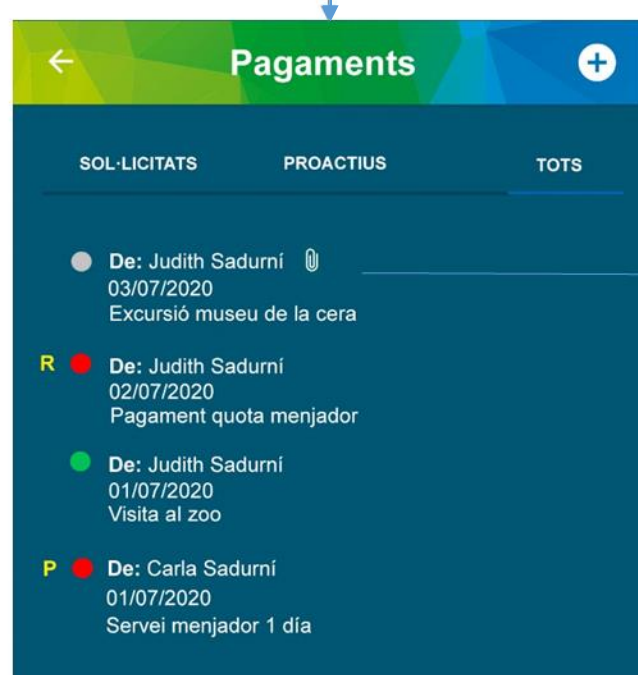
Pagaments

SOL·LICITATS PROACTIUS TOTS

De: Judith Sadurní
03/07/2020
Excursió museu de la cera

R De: Judith Sadurní
02/07/2020
Pagament quota menjador

De: Judith Sadurní
01/07/2020
Visita al zoo

P De: Carla Sadurní
01/07/2020
Servei menjador 1 día